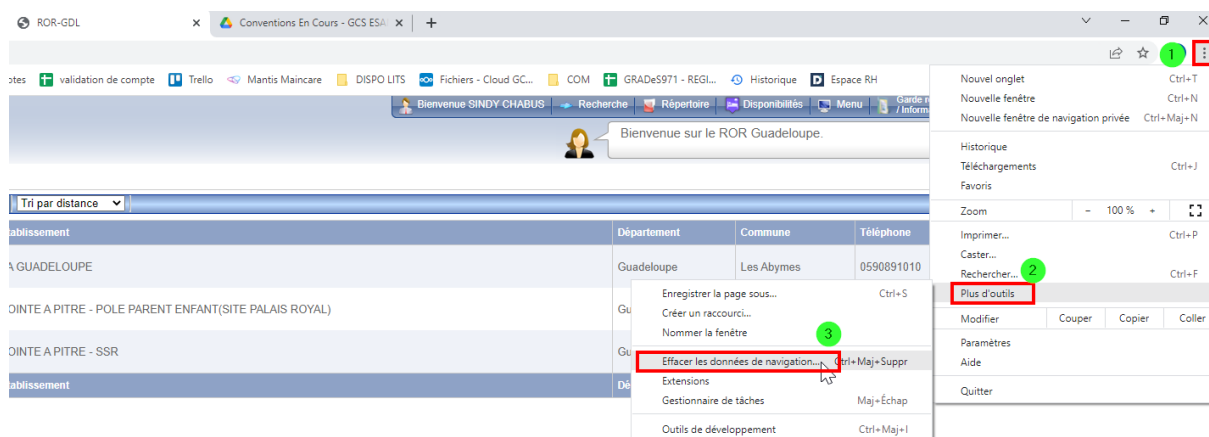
ROR-GDL ×
Conventions En Cours - GCS ESA ×
+

otes validation de compte Trello Mantis Maincare DISPO LITS Fichiers - Cloud GC... COM GRADeS971 - REGI... Historique Espace RH

Bienvenue SINDY CHABUS Recherche Répertoire Disponibilités Menu Garde / Inform

Bienvenue sur le ROR Guadeloupe.

Tri par distance

| tablissement | Département | Commune | Téléphone |
|---|---|---|---|
| A GUADELOUPE | Guadeloupe | Les Abymes | 0590891010 |
| OINTE A PITRE - POLE PARENT ENFANT(SITE PALAIS ROYAL) | Gu | | |
| OINTE A PITRE - SSR | Gu | | |
| tablissement | Dé | | |

1

Nouvel onglet Ctrl+T
Nouvelle fenêtre Ctrl+N
Nouvelle fenêtre de navigation privée Ctrl+Maj+N
Historique
Téléchargements Ctrl+J
Favoris
Zoom − 100 % +
Imprimer... Ctrl+P
Caster...
Rechercher... Ctrl+F
2
Plus d'outils
Modifier Couper Copier Coller
Paramètres
Aide
Quitter

Enregistrer la page sous... Ctrl+S
Créer un raccourci...
Nommer la fenêtre
3
Effacer les données de navigation... Ctrl+Maj+Suppr
Extensions
Gestionnaire de tâches Maj+Échap
Outils de développement Ctrl+Maj+I